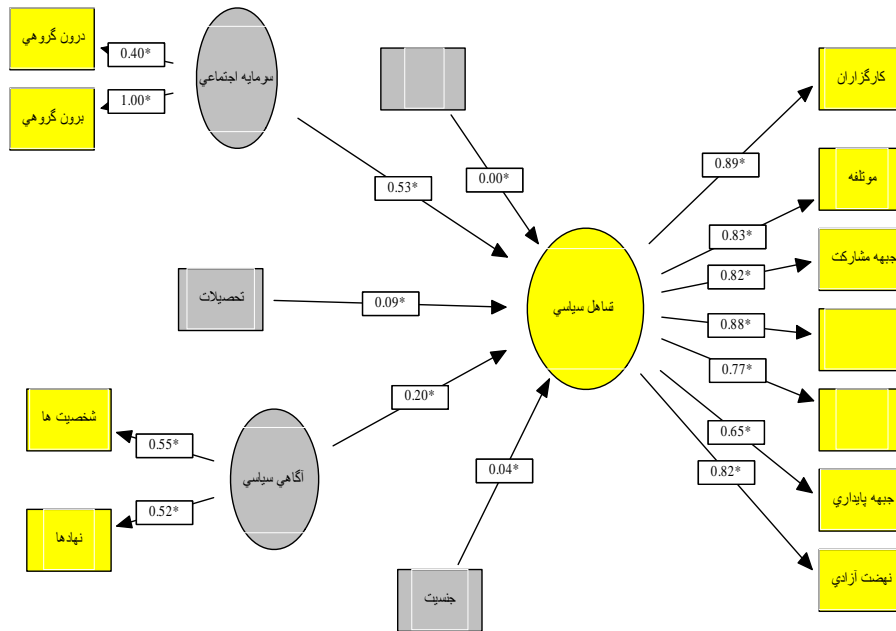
درون گروهي
0.40*
برون گروهي
1.00*
سرمايه اجتماعي
0.53*
0.00*
تحصيلات
0.09*
تساهل سياسي
0.20*
شخصيت ها
0.55*
آگاهي سياسي
0.52*
نهادها
0.04*
جنسيت
0.89*
كارگزاران
0.83*
موتلفه
0.82*
جبهه مشاركت
0.88*
0.77*
0.65*
0.82*
جبهه پايداري
نهضت آزادي